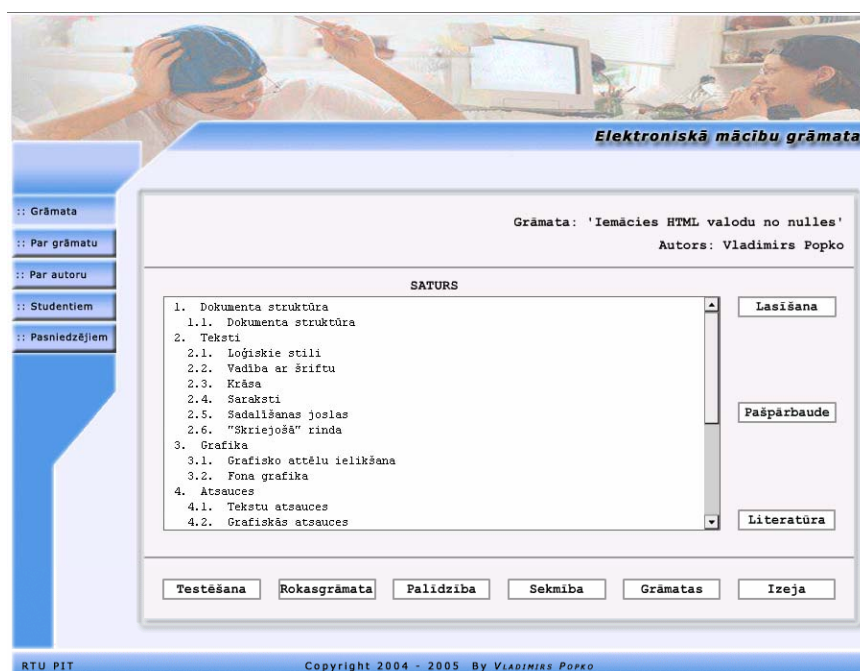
Elektroniskā mācību grāmata

:: Grāmata
:: Par grāmatu
:: Par autoru
:: Studentiem
:: Pasniedzējiem

Grāmata: 'Iemācies HTML valodu no nulles'
Autors: Vladimirs Popko

SATURS

1. Dokumenta struktūra
1.1. Dokumenta struktūra
2. Teksti
2.1. Loģiskie stili
2.2. Vadība ar šriftu
2.3. Krāsa
2.4. Saraksti
2.5. Sadalīšanas joslas
2.6. "Skriejošā" rinda
3. Grafika
3.1. Grafisko attēlu ielikšana
3.2. Fona grafika
4. Atsauces
4.1. Tekstu atsauces
4.2. Grafiskās atsauces

Lasīšana
Pašpārbaude
Literatūra

Testēšana
Rokasgrāmata
Palīdzība
Sekmība
Grāmatas
Izeja

RTU PIT
Copyright 2004 - 2005 By Vladimirs Popko